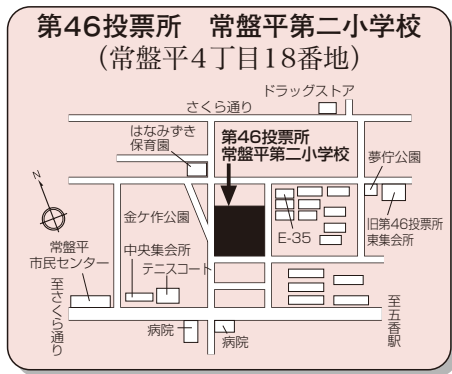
第46投票所　常盤平第二小学校
(常盤平4丁目18番地)

ドラッグストア
さくら通り
はなみずき保育園
第46投票所
常盤平第二小学校
夢付公園
N
金ケ作公園
旧第46投票所
東集会所
E-35
常盤平市民センター
中央集会所
テニスコート
至さくら通り
至五香駅
病院
病院